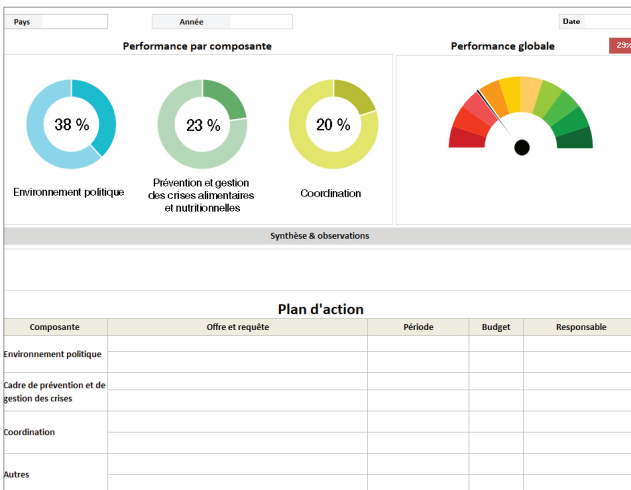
Pays

Année

Date

Performance par composante

Performance globale

29%

38 %

Environnement politique

23 %

Prévention et gestion des crises alimentaires et nutritionnelles

20 %

Coordination

Synthèse & observations

Plan d'action

| Composante | Offre et requête | Période | Budget | Responsable |
|---|---|---|---|---|
| Environnement politique | | | | |
| Cadre de prévention et de gestion des crises | | | | |
| Coordination | | | | |
| Autres | | | | |